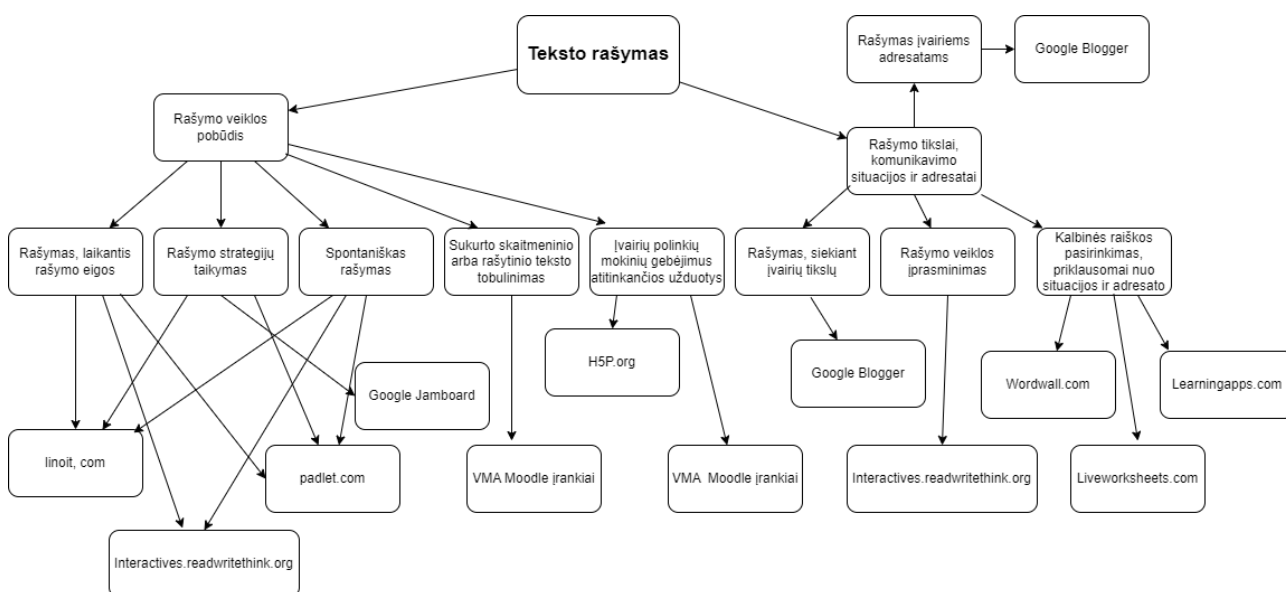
Teksto rašymas

Rašymo veiklos pobūdis

Rašymas įvairiems adresatams

Google Blogger

Rašymo tikslai, komunikavimo situacijos ir adresatai

Rašymas, laikantis rašymo eigos

Rašymo strategijų taikymas

Spontaniškas rašymas

Sukurto skaitmeninio arba rašytinio teksto tobulinimas

Įvairių polinkių mokinių gebėjimus atitinkančios užduotys

Rašymas, siekiant įvairių tikslų

Rašymo veiklos įprasminimas

Kalbinės raiškos pasirinkimas, priklausomai nuo situacijos ir adresato

H5P.org

Google Blogger

Google Jamboard

Wordwall.com

Learningapps.com

linoit, com

padlet.com

VMA Moodle įrankiai

VMA  Moodle įrankiai

Interactives.readwritethink.org

Liveworksheets.com

Interactives.readwritethink.org